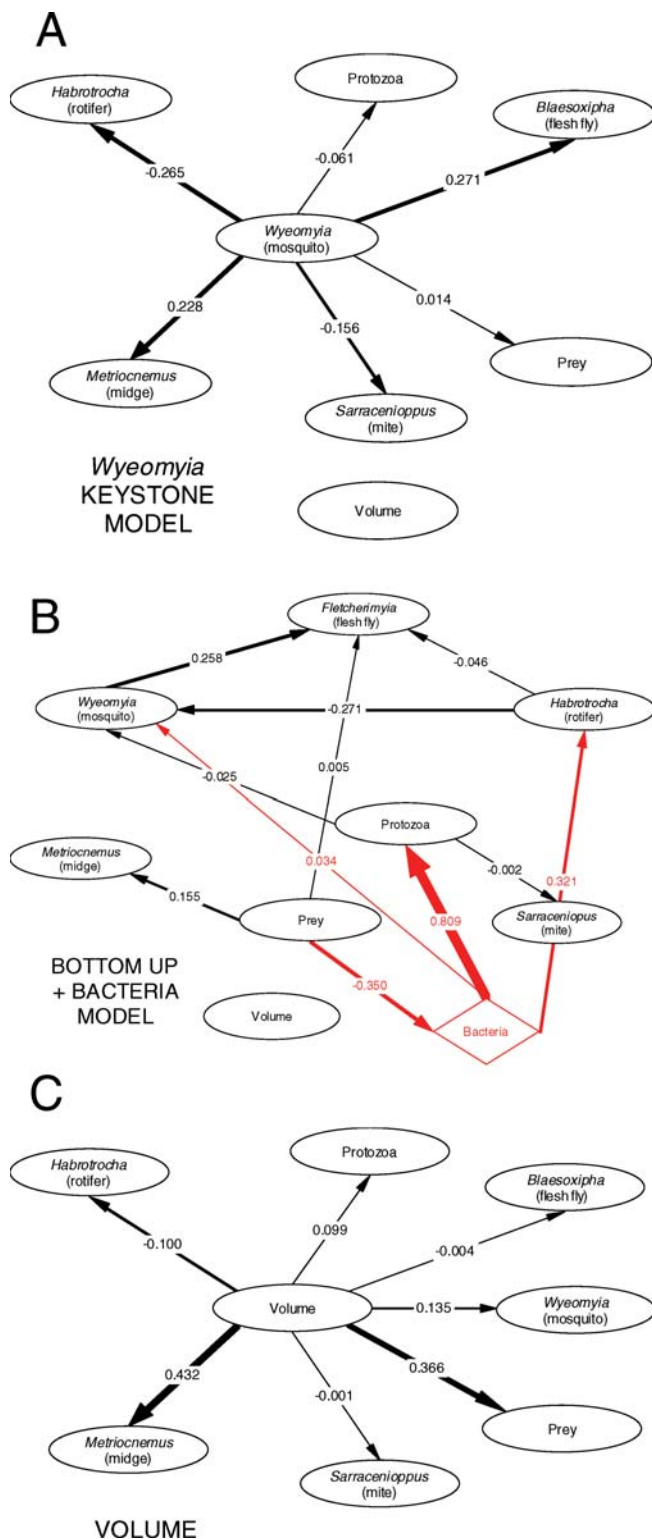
A

Habrotrocha (rotifer)

Protozoa

Blaesoxipha (flesh fly)

-0.265

-0.061

0.271

Wyeomyia (mosquito)

0.228

0.014

-0.156

Prey

Metriocnemus (midge)

Sarracenioppus (mite)

Wyeomyia KEYSTONE MODEL

Volume

B

Fletcherimyia (flesh fly)

0.258

-0.046

Wyeomyia (mosquito)

-0.271

Habrotrocha (rotifer)

0.005

-0.025

Protozoa

Metriocnemus (midge)

0.034

-0.002

0.321

0.155

Prey

0.809

Sarraceniopus (mite)

BOTTOM UP + BACTERIA MODEL

-0.350

Volume

Bacteria

C

Habrotrocha (rotifer)

Protozoa

Blaesoxipha (flesh fly)

-0.100

0.099

-0.004

Volume

0.135

Wyeomyia (mosquito)

0.432

0.366

-0.001

Prey

Metriocnemus (midge)

Sarracenioppus (mite)

VOLUME